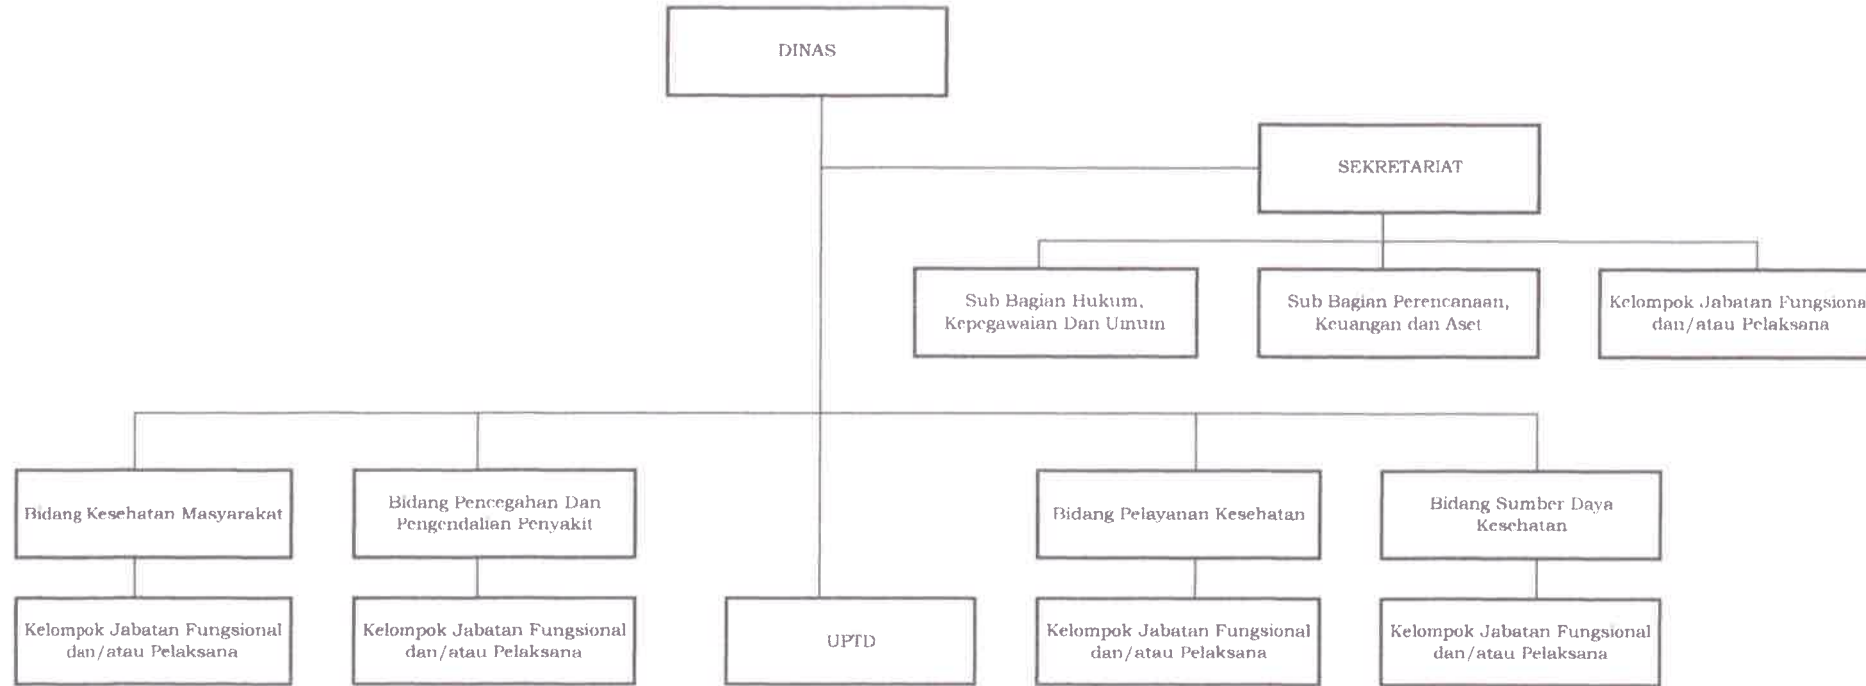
DINAS

SEKRETARIAT

Sub Bagian Hukum, Kepegawaian Dan Umum

Sub Bagian Perencanaan, Keuangan dan Aset

Kelompok Jabatan Fungsiona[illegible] dan/atau Pelaksana

Bidang Kesehatan Masyarakat

Bidang Pencegahan Dan Pengendalian Penyakit

Bidang Pelayanan Kesehatan

Bidang Sumber Daya Kesehatan

Kelompok Jabatan Fungsional dan/atau Pelaksana

Kelompok Jabatan Fungsional dan/atau Pelaksana

UPTD

Kelompok Jabatan Fungsional dan/atau Pelaksana

Kelompok Jabatan Fungsional dan/atau Pelaksana